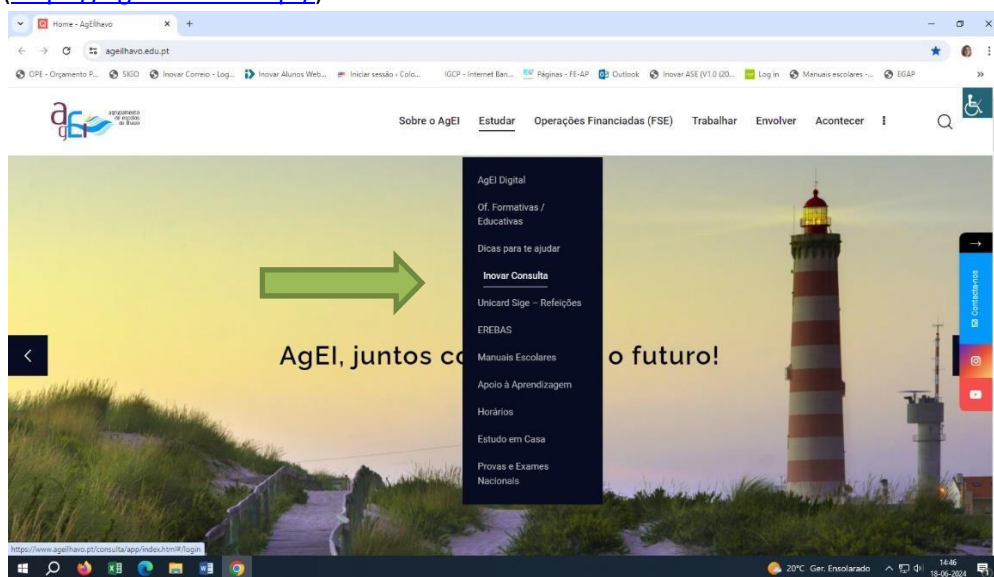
Home - AgEÍlhavo

ageilhavo.edu.pt

OPE - Orçamento P... SIGO Inovar Correio - Log... Inovar Alunos Web... Iniciar sessão - Colo... IGCP - Internet Ban... Páginas - FE-AP Outlook Inovar ASE (V1.0 (20... Log in Manuais escolares -... EGAP

agrupamento de escolas de Ílhavo

Sobre o AgEI Estudar Operações Financiadas (FSE) Trabalhar Envolver Acontecer

AgEI Digital
Of. Formativas / Educativas
Dicas para te ajudar
Inovar Consulta
Unicard Sige – Refeições
EREBAS
Manuais Escolares
Apoio à Aprendizagem
Horários
Estudo em Casa
Provas e Exames Nacionais

AgEI, juntos co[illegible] o futuro!

Contactar-nos

https://www.ageilhavo.pt/consulta/app/index.html#/login

20°C Ger. Ensolarado 14:46 18-06-2024